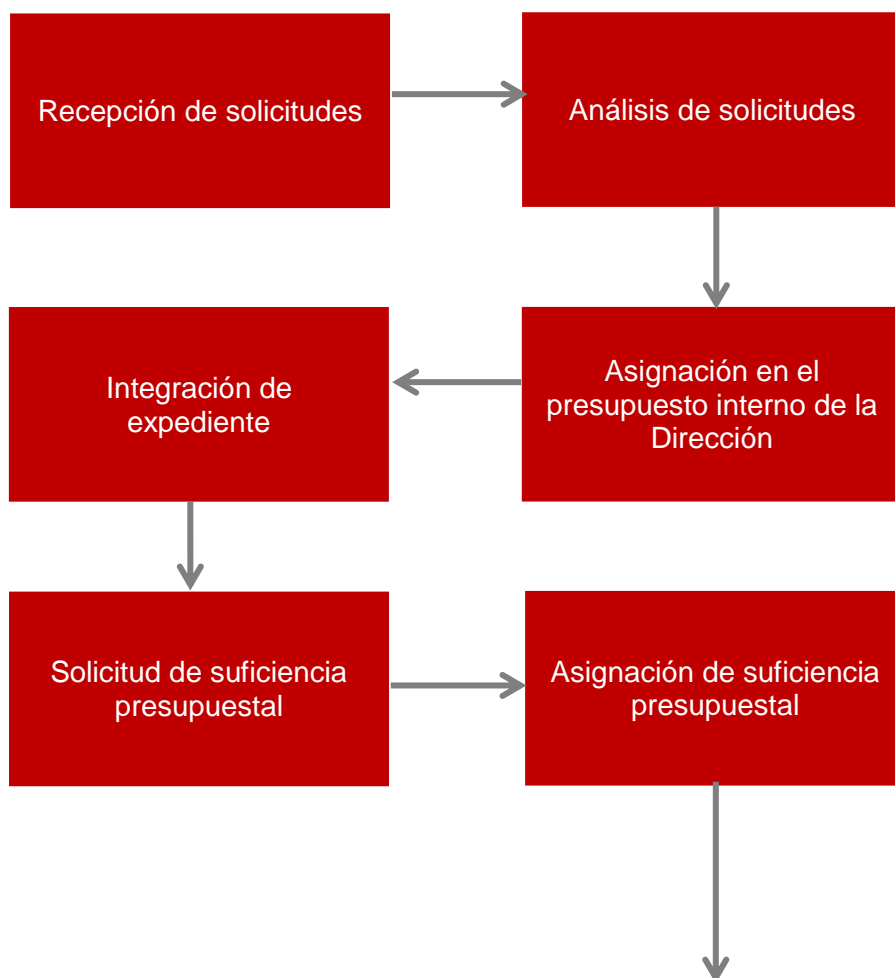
Recepción de solicitudes

Análisis de solicitudes

Asignación en el presupuesto interno de la Dirección

Integración de expediente

Solicitud de suficiencia presupuestal

Asignación de suficiencia presupuestal